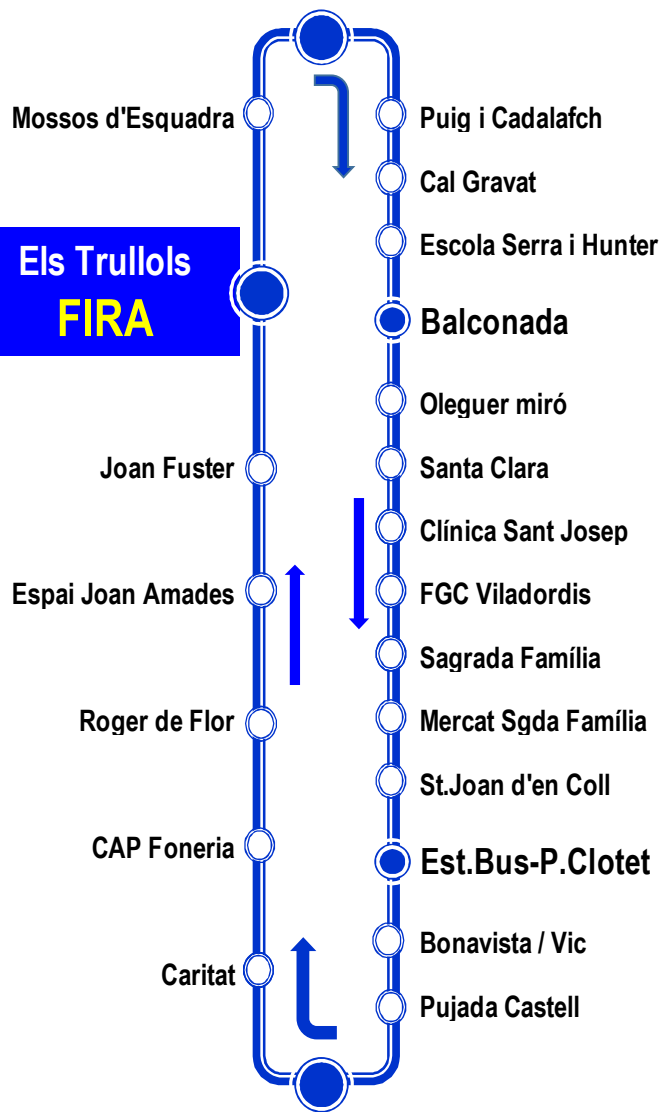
Mossos d'Esquadra

Els Trullols
FIRA

Joan Fuster

Espai Joan Amades

Roger de Flor

CAP Foneria

Caritat

Puig i Cadalafch

Cal Gravat

Escola Serra i Hunter

Balconada

Oleguer miró

Santa Clara

Clínica Sant Josep

FGC Viladordis

Sagrada Família

Mercat Sgda Família

St.Joan d'en Coll

Est.Bus-P.Clotet

Bonavista / Vic

Pujada Castell